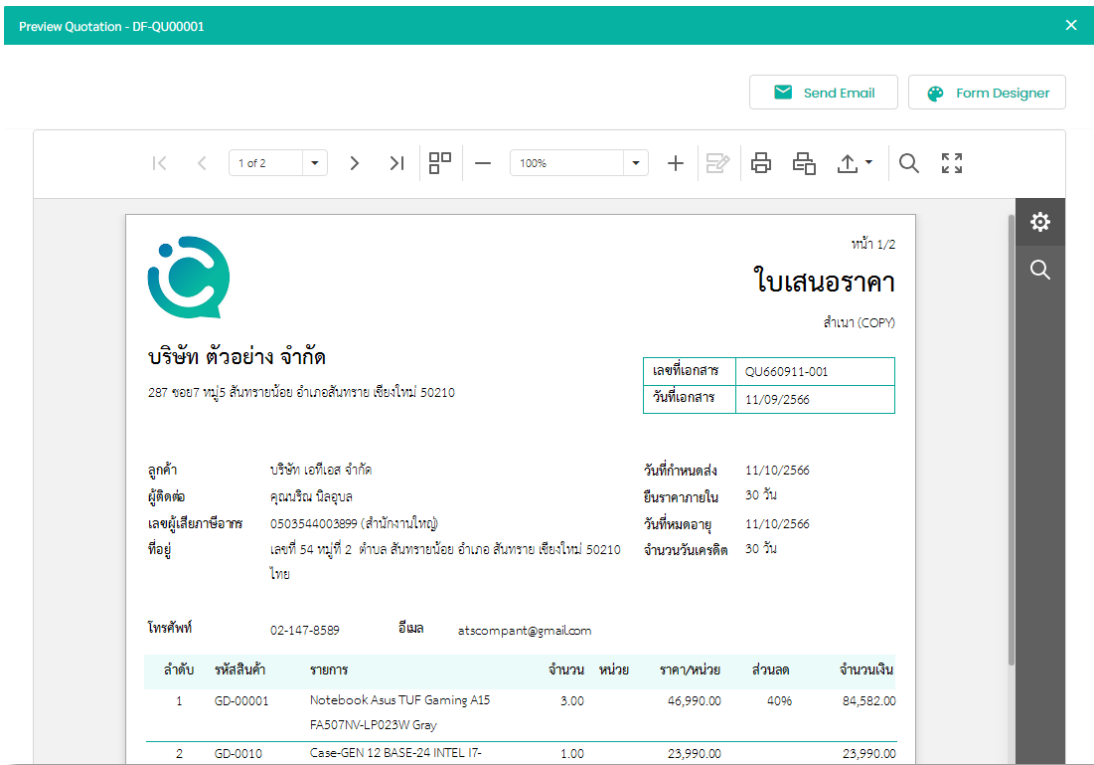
Preview Quotation - DF-QU00001

Send Email

Form Designer

1 of 2

100%

หน้า 1/2

ใบเสนอราคา

สำเนา (COPY)

บริษัท ตัวอย่าง จำกัด

287 ซอย7 หมู่5 สันทรายน้อย อำเภอสันทราย เชียงใหม่ 50210

| เลขที่เอกสาร | QU660911-001 |
|---|---|
| วันที่เอกสาร | 11/09/2566 |

ลูกค้า บริษัท เอทีเอส จำกัด

ผู้ติดต่อ คุณณริณ นิลอุบล

เลขผู้เสียภาษีอากร 0503544003899 (สำนักงานใหญ่)

ที่อยู่ เลขที่ 54 หมู่ที่ 2 ตำบล สันทรายน้อย อำเภอ สันทราย เชียงใหม่ 50210 ไทย

วันที่กำหนดส่ง 11/10/2566

ยืนราคาภายใน 30 วัน

วันที่หมดอายุ 11/10/2566

จำนวนวันเครดิต 30 วัน

โทรศัพท์ 02-147-8589

อีเมล atscompant@gmail.com

| ลำดับ | รหัสสินค้า | รายการ | จำนวน | หน่วย | ราคา/หน่วย | ส่วนลด | จำนวนเงิน |
|---|---|---|---|---|---|---|---|
| 1 | GD-00001 | Notebook Asus TUF Gaming A15 FA507NV-LP023W Gray | 3.00 | | 46,990.00 | 40% | 84,582.00 |
| 2 | GD-0010 | Case-GEN 12 BASE-24 INTEL I7- | 1.00 | | 23,990.00 | | 23,990.00 |